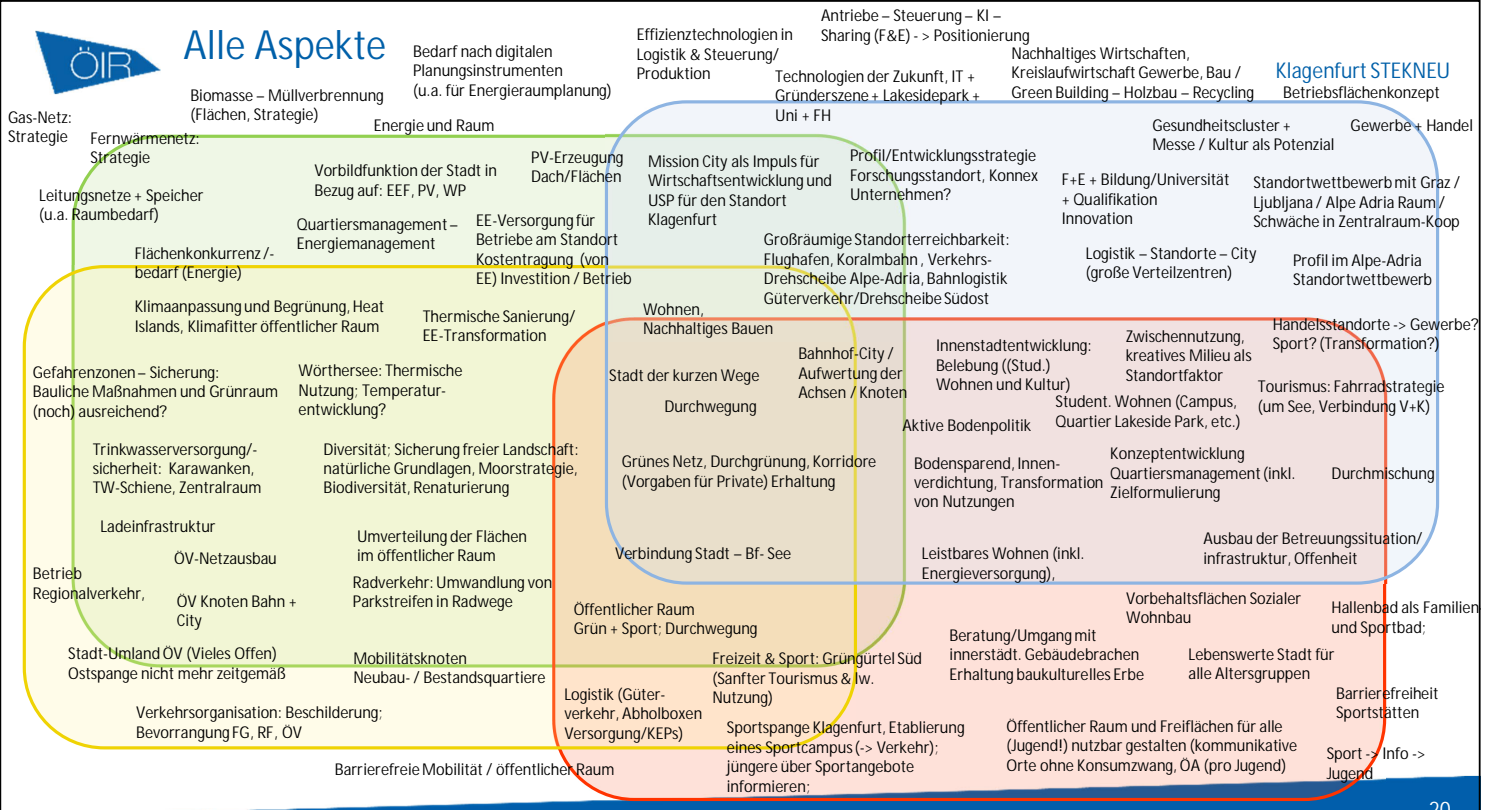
ÖIR

Alle Aspekte

Bedarf nach digitalen Planungsinstrumenten (u.a. für Energieraumplanung)

Effizienztechnologien in Logistik & Steuerung/ Produktion

Antriebe – Steuerung – KI – Sharing (F&E) -> Positionierung

Technologien der Zukunft, IT + Gründerszene + Lakesidepark + Uni + FH

Nachhaltiges Wirtschaften, Kreislaufwirtschaft Gewerbe, Bau / Green Building – Holzbau – Recycling

Klagenfurt STEKNEU
Betriebsflächenkonzept

Biomasse – Müllverbrennung (Flächen, Strategie)

Gas-Netz: Strategie

Fernwärmenetz: Strategie

Energie und Raum

Vorbildfunktion der Stadt in Bezug auf: EEF, PV, WP

PV-Erzeugung Dach/Flächen

Mission City als Impuls für Wirtschaftsentwicklung und USP für den Standort Klagenfurt

Profil/Entwicklungsstrategie Forschungsstandort, Konnex Unternehmen?

Gesundheitscluster + Messe / Kultur als Potenzial

Gewerbe + Handel

Leitungsnetze + Speicher (u.a. Raumbedarf)

Quartiersmanagement – Energiemanagement

EE-Versorgung für Betriebe am Standort Kostentragung (von EE) Investition / Betrieb

F+E + Bildung/Universität + Qualifikation Innovation

Standortwettbewerb mit Graz / Ljubljana / Alpe Adria Raum / Schwäche in Zentralraum-Koop

Flächenkonkurrenz /-bedarf (Energie)

Großräumige Standorterreichbarkeit: Flughafen, Koralmbahn , Verkehrs-Drehscheibe Alpe-Adria, Bahnlogistik Güterverkehr/Drehscheibe Südost

Logistik – Standorte – City (große Verteilzentren)

Profil im Alpe-Adria Standortwettbewerb

Klimaanpassung und Begrünung, Heat Islands, Klimafitter öffentlicher Raum

Thermische Sanierung/ EE-Transformation

Wohnen, Nachhaltiges Bauen

Handelsstandorte -> Gewerbe? Sport? (Transformation?)

Gefahrenzonen – Sicherung: Bauliche Maßnahmen und Grünraum (noch) ausreichend?

Wörthersee: Thermische Nutzung; Temperatur-entwicklung?

Stadt der kurzen Wege

Bahnhof-City / Aufwertung der Achsen / Knoten

Innenstadtentwicklung: Belebung ((Stud.) Wohnen und Kultur)

Zwischennutzung, kreatives Milieu als Standortfaktor

Tourismus: Fahrradstrategie (um See, Verbindung V+K)

Durchwegung

Student. Wohnen (Campus, Quartier Lakeside Park, etc.)

Aktive Bodenpolitik

Trinkwasserversorgung/-sicherheit: Karawanken, TW-Schiene, Zentralraum

Diversität; Sicherung freier Landschaft: natürliche Grundlagen, Moorstrategie, Biodiversität, Renaturierung

Grünes Netz, Durchgrünung, Korridore (Vorgaben für Private) Erhaltung

Bodensparend, Innen-verdichtung, Transformation von Nutzungen

Konzeptentwicklung Quartiersmanagement (inkl. Zielformulierung

Durchmischung

Ladeinfrastruktur

ÖV-Netzausbau

Umverteilung der Flächen im öffentlicher Raum

Verbindung Stadt – Bf- See

Leistbares Wohnen (inkl. Energieversorgung),

Ausbau der Betreuungssituation/ infrastruktur, Offenheit

Betrieb Regionalverkehr,

ÖV Knoten Bahn + City

Radverkehr: Umwandlung von Parkstreifen in Radwege

Öffentlicher Raum Grün + Sport; Durchwegung

Vorbehaltsflächen Sozialer Wohnbau

Hallenbad als Familien und Sportbad;

Stadt-Umland ÖV (Vieles Offen) Ostspange nicht mehr zeitgemäß

Mobilitätsknoten Neubau- / Bestandsquartiere

Beratung/Umgang mit innerstädt. Gebäudebrachen Erhaltung baukulturelles Erbe

Lebenswerte Stadt für alle Altersgruppen

Freizeit & Sport: Grüngürtel Süd (Sanfter Tourismus & lw. Nutzung)

Logistik (Güter-verkehr, Abholboxen Versorgung/KEPs)

Barrierefreiheit Sportstätten

Verkehrsorganisation: Beschilderung; Bevorrangung FG, RF, ÖV

Sportspange Klagenfurt, Etablierung eines Sportcampus (-> Verkehr); jüngere über Sportangebote informieren;

Öffentlicher Raum und Freiflächen für alle (Jugend!) nutzbar gestalten (kommunikative Orte ohne Konsumzwang, ÖA (pro Jugend)

Sport -> Info -> Jugend

Barrierefreie Mobilität / öffentlicher Raum

20